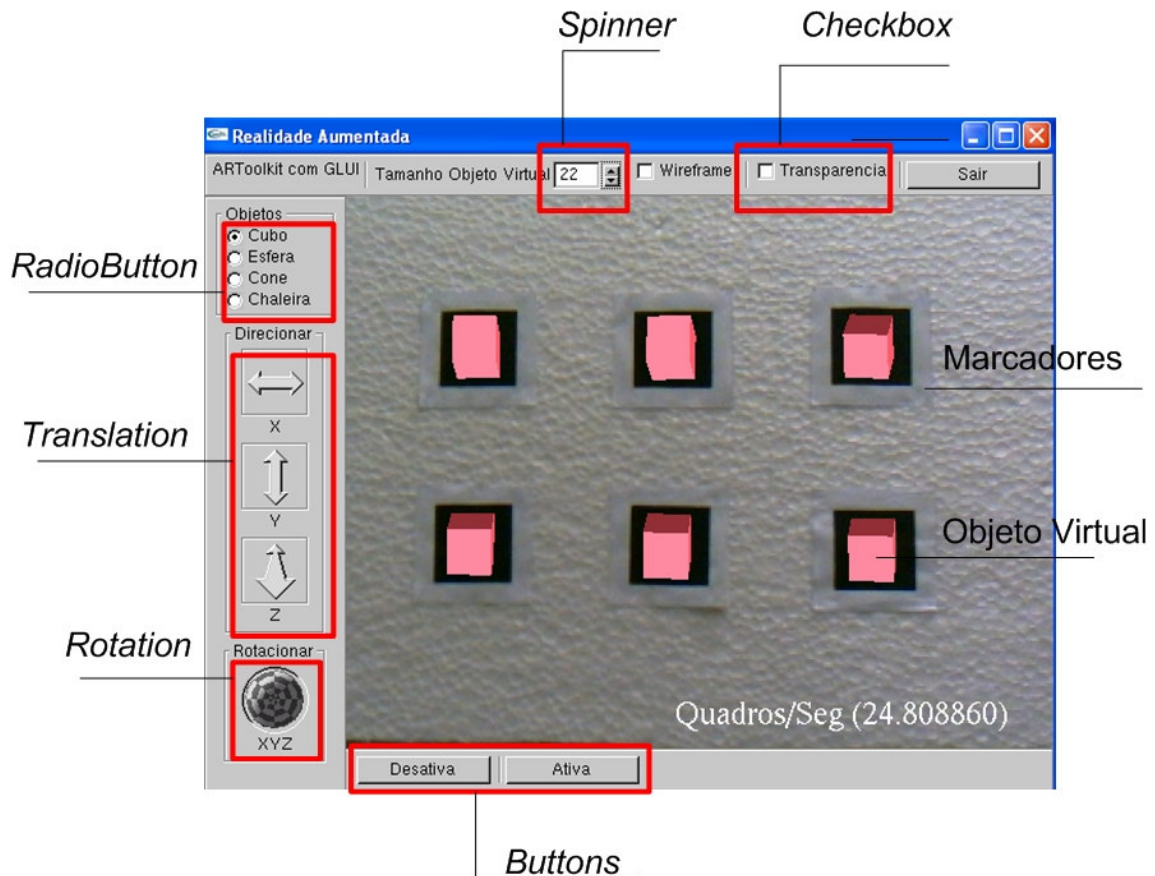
Spinner

Checkbox

Realidade Aumentada

ARToolkit com GLUI

Tamanho Objeto Virtual 22

Wireframe

Transparencia

Sair

Objetos

Cubo

Esfera

Cone

Chaleira

RadioButton

Direcionar

X

Y

Z

Translation

Marcadores

Objeto Virtual

Rotacionar

XYZ

Rotation

Quadros/Seg (24.808860)

Desativa

Ativa

Buttons